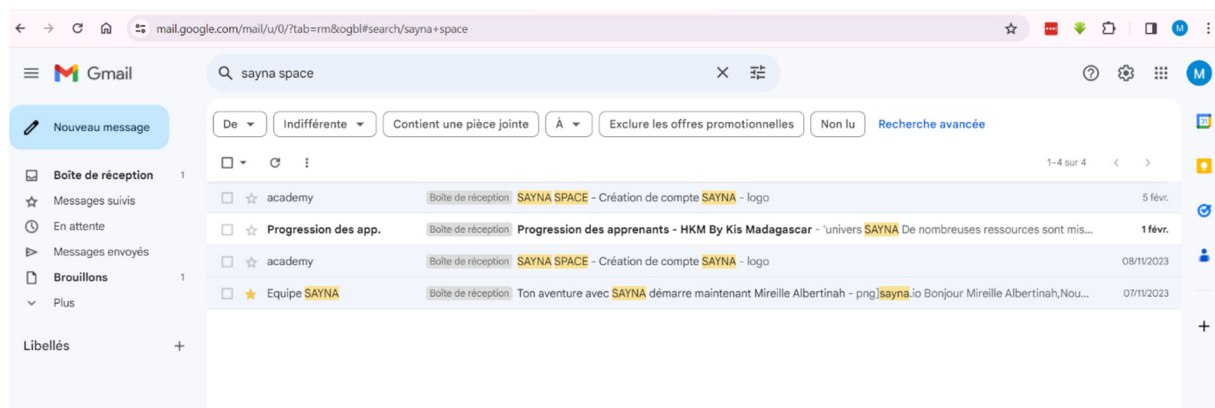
mail.google.com/mail/u/0/?tab=rm&ogbl#search/sayna+space

M

Gmail

sayna space

M

Nouveau message

Boîte de réception 1
Messages suivis
En attente
Messages envoyés
Brouillons 1
Plus

Libellés +

De ▾ | Indifférente ▾ | Contient une pièce jointe | À ▾ | Exclure les offres promotionnelles | Non lu | Recherche avancée

1–4 sur 4

| | | | |
|---|---|---|---|
| academy | Boîte de réception | SAYNA SPACE - Création de compte SAYNA - logo | 5 févr. |
| Progression des app. | Boîte de réception | Progression des apprenants - HKM By Kis Madagascar - 'univers SAYNA De nombreuses ressources sont mis... | 1 févr. |
| academy | Boîte de réception | SAYNA SPACE - Création de compte SAYNA - logo | 08/11/2023 |
| Equipe SAYNA | Boîte de réception | Ton aventure avec SAYNA démarre maintenant Mireille Albertinah - png]sayna.io Bonjour Mireille Albertinah,Nou... | 07/11/2023 |